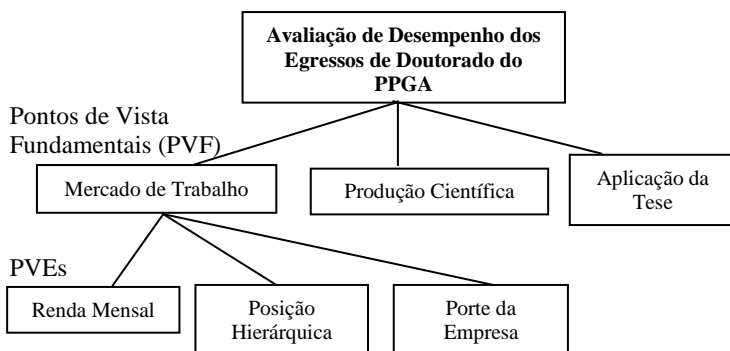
Avaliação de Desempenho dos Egressos de Doutorado do PPGA

Pontos de Vista Fundamentais (PVF)

Mercado de Trabalho

Produção Científica

Aplicação da Tese

PVEs

Renda Mensal

Posição Hierárquica

Porte da Empresa